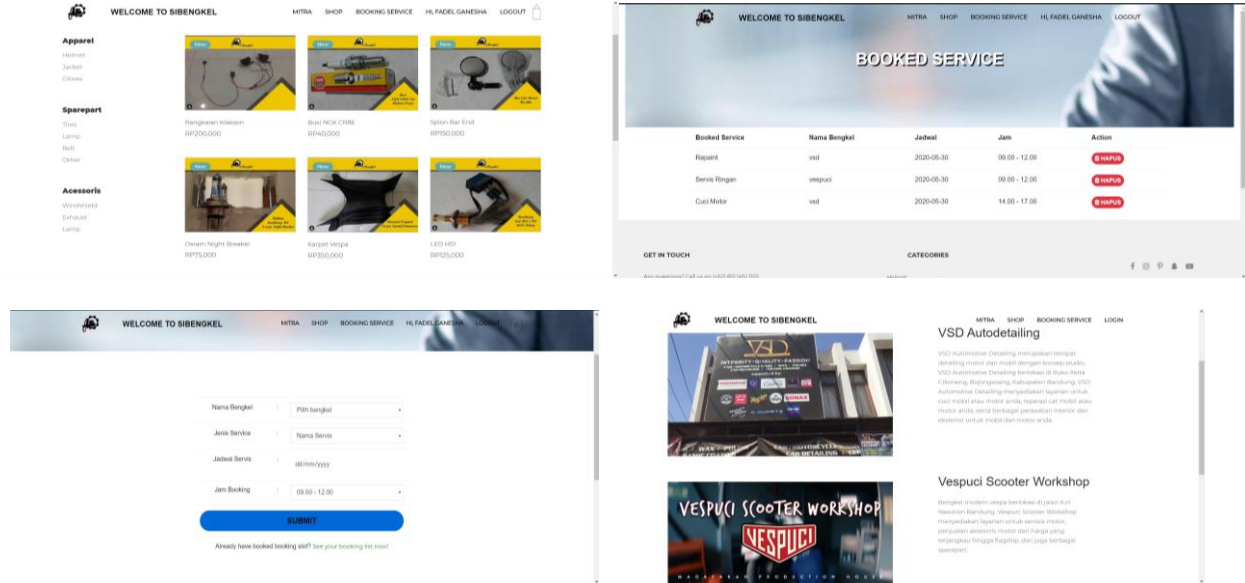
WELCOME TO SIBENGKEL

MITRA SHOP BOOKING SERVICE HI, FADEL GANESHA LOGOUT

Apparel
Helmet
Jacket
Gloves

Sparepart
Tires
Lamp
Belt
Other

Acessoris
Windshield
Exhaust
Lamp

Rangkaian Klakson
RP200,000

Busi NGK CR8E
RP40,000

Spion Bar End
RP150,000

Osram Night Breaker
RP75,000

Karpet Vespa
RP350,000

LED HID
RP125,000

WELCOME TO SIBENGKEL

MITRA SHOP BOOKING SERVICE HI, FADEL GANESHA LOGOUT

BOOKED SERVICE

| Booked Service | Nama Bengkel | Jadwal | Jam | Action |
|---|---|---|---|---|
| Repaint | vsd | 2020-05-30 | 09.00 - 12.00 | HAPUS |
| Servis Ringan | vespuci | 2020-05-30 | 09.00 - 12.00 | HAPUS |
| Cuci Motor | vsd | 2020-05-30 | 14.00 - 17.00 | HAPUS |

GET IN TOUCH

CATEGORIES

WELCOME TO SIBENGKEL

MITRA SHOP BOOKING SERVICE HI, FADEL GANESHA LOGOUT

Nama Bengkel : Pilih bengkel
Jenis Service : Nama Servis
Jadwal Servis : dd/mm/yyyy
Jam Booking : 09.00 - 12.00

SUBMIT

Already have booked booking slot? See your booking list now!

WELCOME TO SIBENGKEL

MITRA SHOP BOOKING SERVICE LOGIN

VSD Autodetailing

VSD Automotive Detailing merupakan tempat detailing motor dan mobil dengan konsep studio. VSD Automotive Detailing bertempat di Ruko Akira Cileunang, Bojongsoang Kabupaten Bandung. VSD Automotive Detailing menyediakan layanan untuk cuci mobil atau motor anda, repaint cat mobil atau motor anda, serta berbagai perawatan interior dan eksterior untuk mobil dan motor anda.

Vespuci Scooter Workshop

Bengkel modern vespa berlokasi di jalan A.H Nasution Bandung. Vespuci Scooter Workshop menyediakan layanan untuk service motor, penjualan aksesoris motor dan harga yang terjangkau hingga flagship, dan juga berbagai sparepart.

VESPUCI SCOOTER WORKSHOP